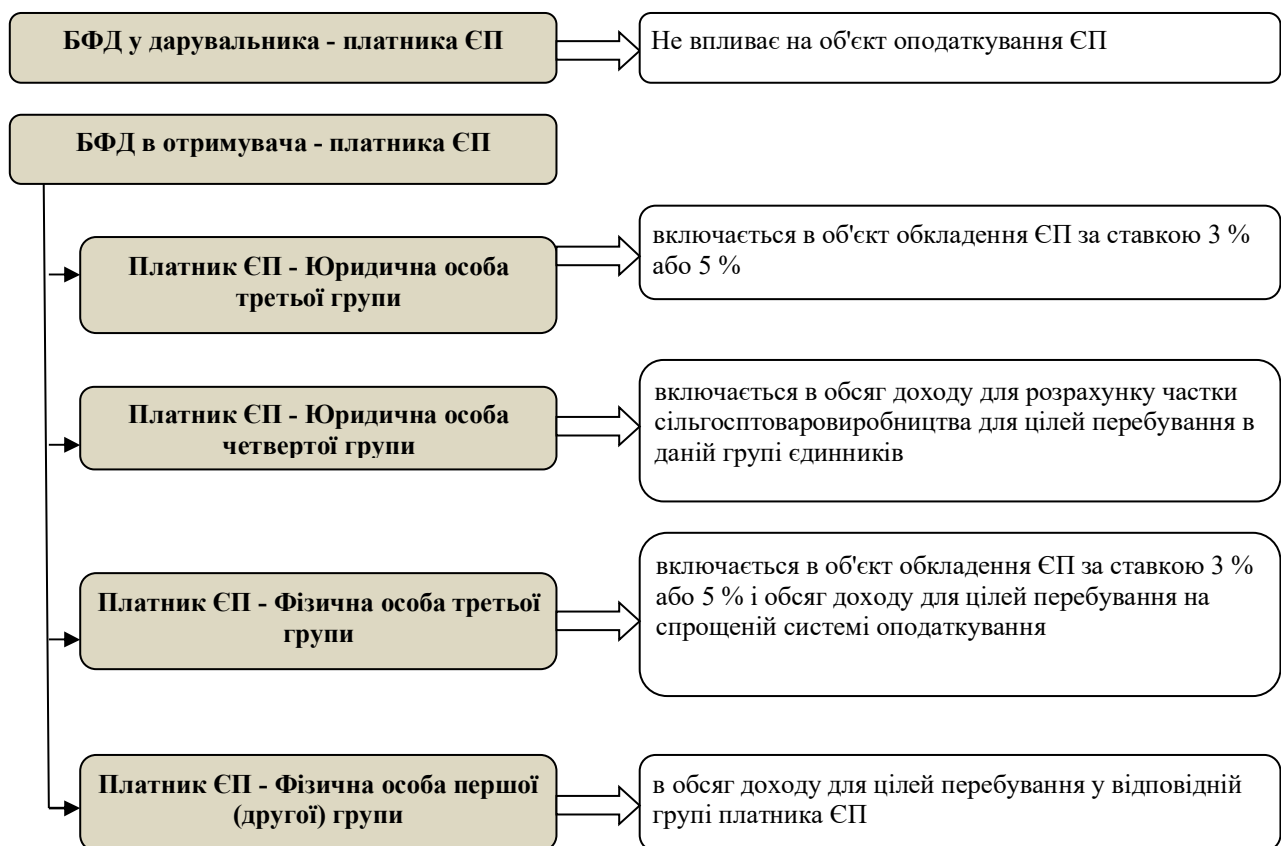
БФД у дарувальника - платника ЄП

Не впливає на об'єкт оподаткування ЄП

БФД в отримувача - платника ЄП

Платник ЄП - Юридична особа третьої групи

включається в об'єкт обкладення ЄП за ставкою 3 % або 5 %

Платник ЄП - Юридична особа четвертої групи

включається в обсяг доходу для розрахунку частки сільгосптоваровиробництва для цілей перебування в даній групі єдинників

Платник ЄП - Фізична особа третьої групи

включається в об'єкт обкладення ЄП за ставкою 3 % або 5 % і обсяг доходу для цілей перебування на спрощеній системі оподаткування

Платник ЄП - Фізична особа першої (другої) групи

в обсяг доходу для цілей перебування у відповідній групі платника ЄП